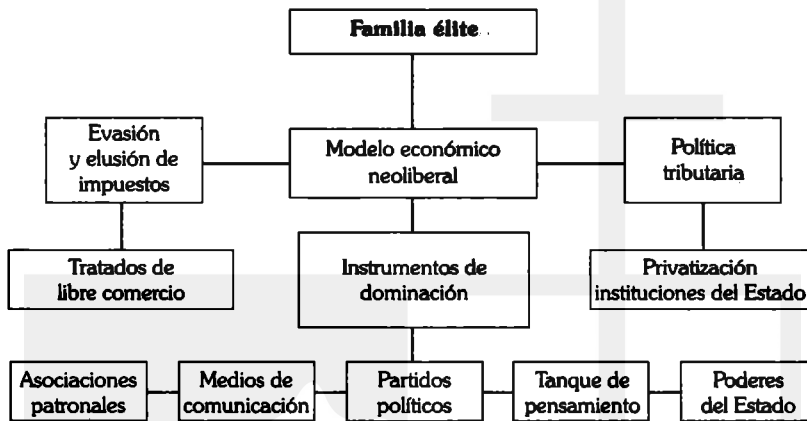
Familia élite

Evasión y elusión de impuestos

Modelo económico neoliberal

Política tributaria

Tratados de libre comercio

Instrumentos de dominación

Privatización instituciones del Estado

Asociaciones patronales

Medios de comunicación

Partidos políticos

Tanque de pensamiento

Poderes del Estado